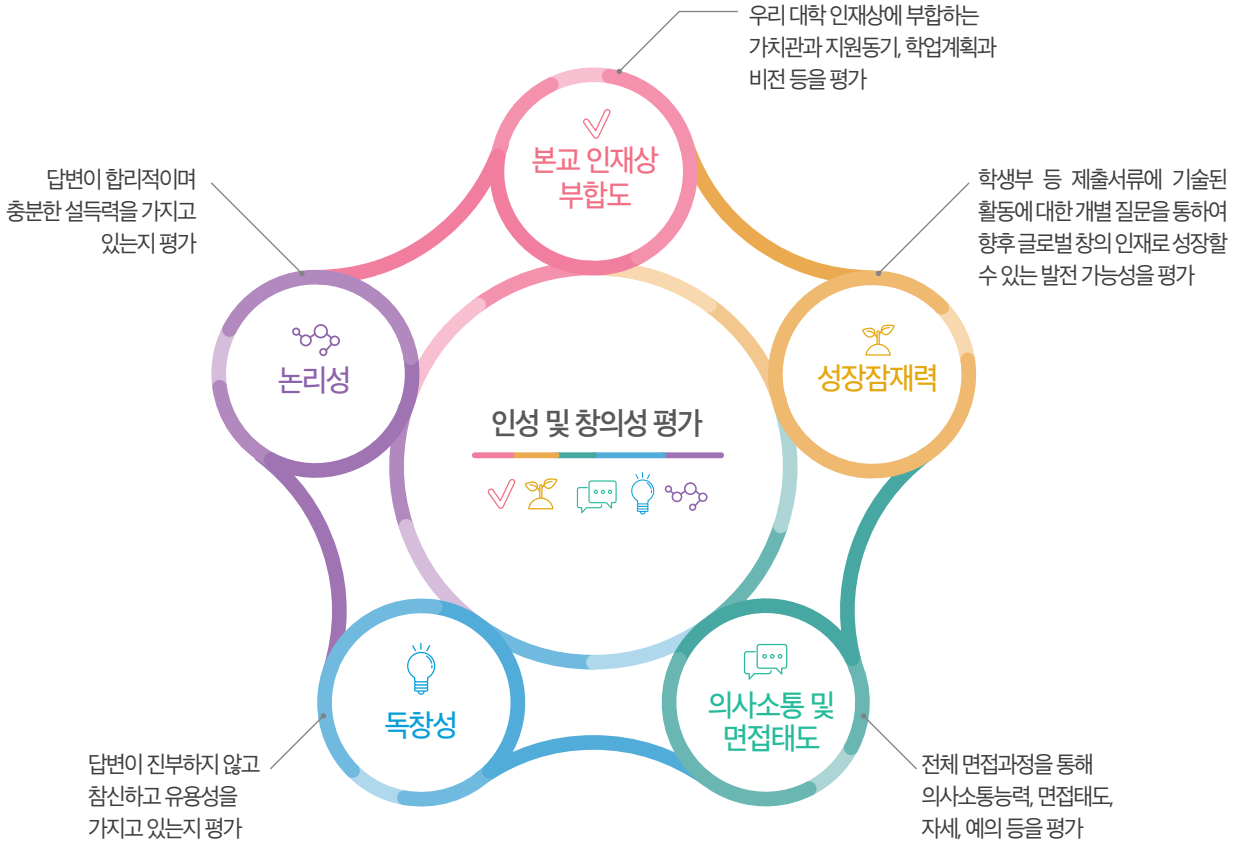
우리 대학 인재상에 부합하는
가치관과 지원동기, 학업계획과
비전 등을 평가

본교 인재상
부합도

답변이 합리적이며
충분한 설득력을 가지고
있는지 평가

학생부 등 제출서류에 기술된
활동에 대한 개별 질문을 통하여
향후 글로벌 창의 인재로 성장할
수 있는 발전 가능성을 평가

논리성

성장잠재력

인성 및 창의성 평가

독창성

의사소통 및
면접태도

답변이 진부하지 않고
참신하고 유용성을
가지고 있는지 평가

전체 면접과정을 통해
의사소통능력, 면접태도,
자세, 예의 등을 평가